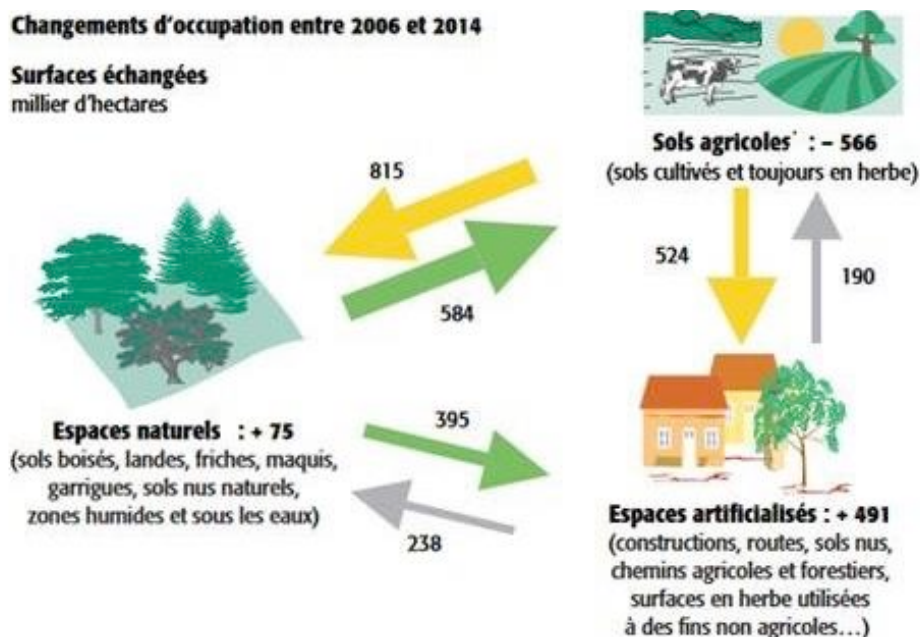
Changements d'occupation entre 2006 et 2014

Surfaces échangées
millier d'hectares

Sols agricoles : – 566
(sols cultivés et toujours en herbe)

815

584

524

190

Espaces naturels : + 75
(sols boisés, landes, friches, maquis, garrigues, sols nus naturels, zones humides et sous les eaux)

395

238

Espaces artificialisés : + 491
(constructions, routes, sols nus, chemins agricoles et forestiers, surfaces en herbe utilisées à des fins non agricoles…)